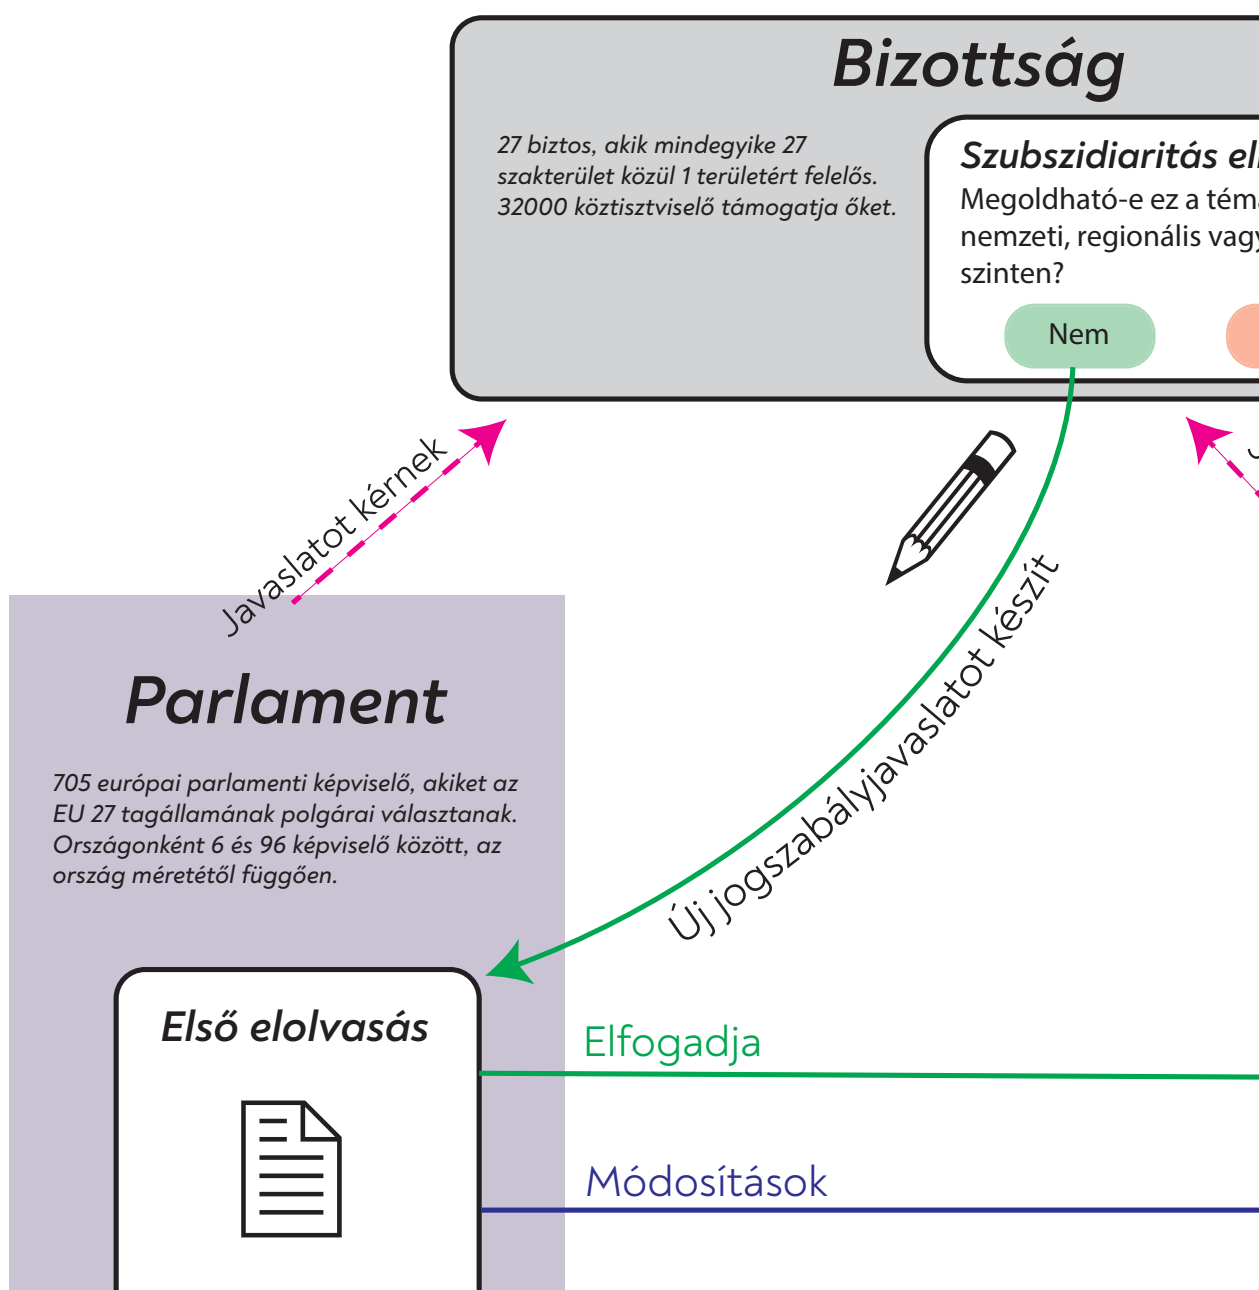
Bizottság

27 biztos, akik mindegyike 27 szakterület közül 1 területért felelős. 32000 köztisztviselő támogatja őket.

Szubszidiaritás el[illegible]
Megoldható-e ez a tém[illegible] nemzeti, regionális vag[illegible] szinten?

Nem

Javaslatot kérnek

Új jogszabályjavaslatot készít

Parlament

705 európai parlamenti képviselő, akiket az EU 27 tagállamának polgárai választanak. Országonként 6 és 96 képviselő között, az ország méretétől függően.

Első elolvasás

Elfogadja

Módosítások